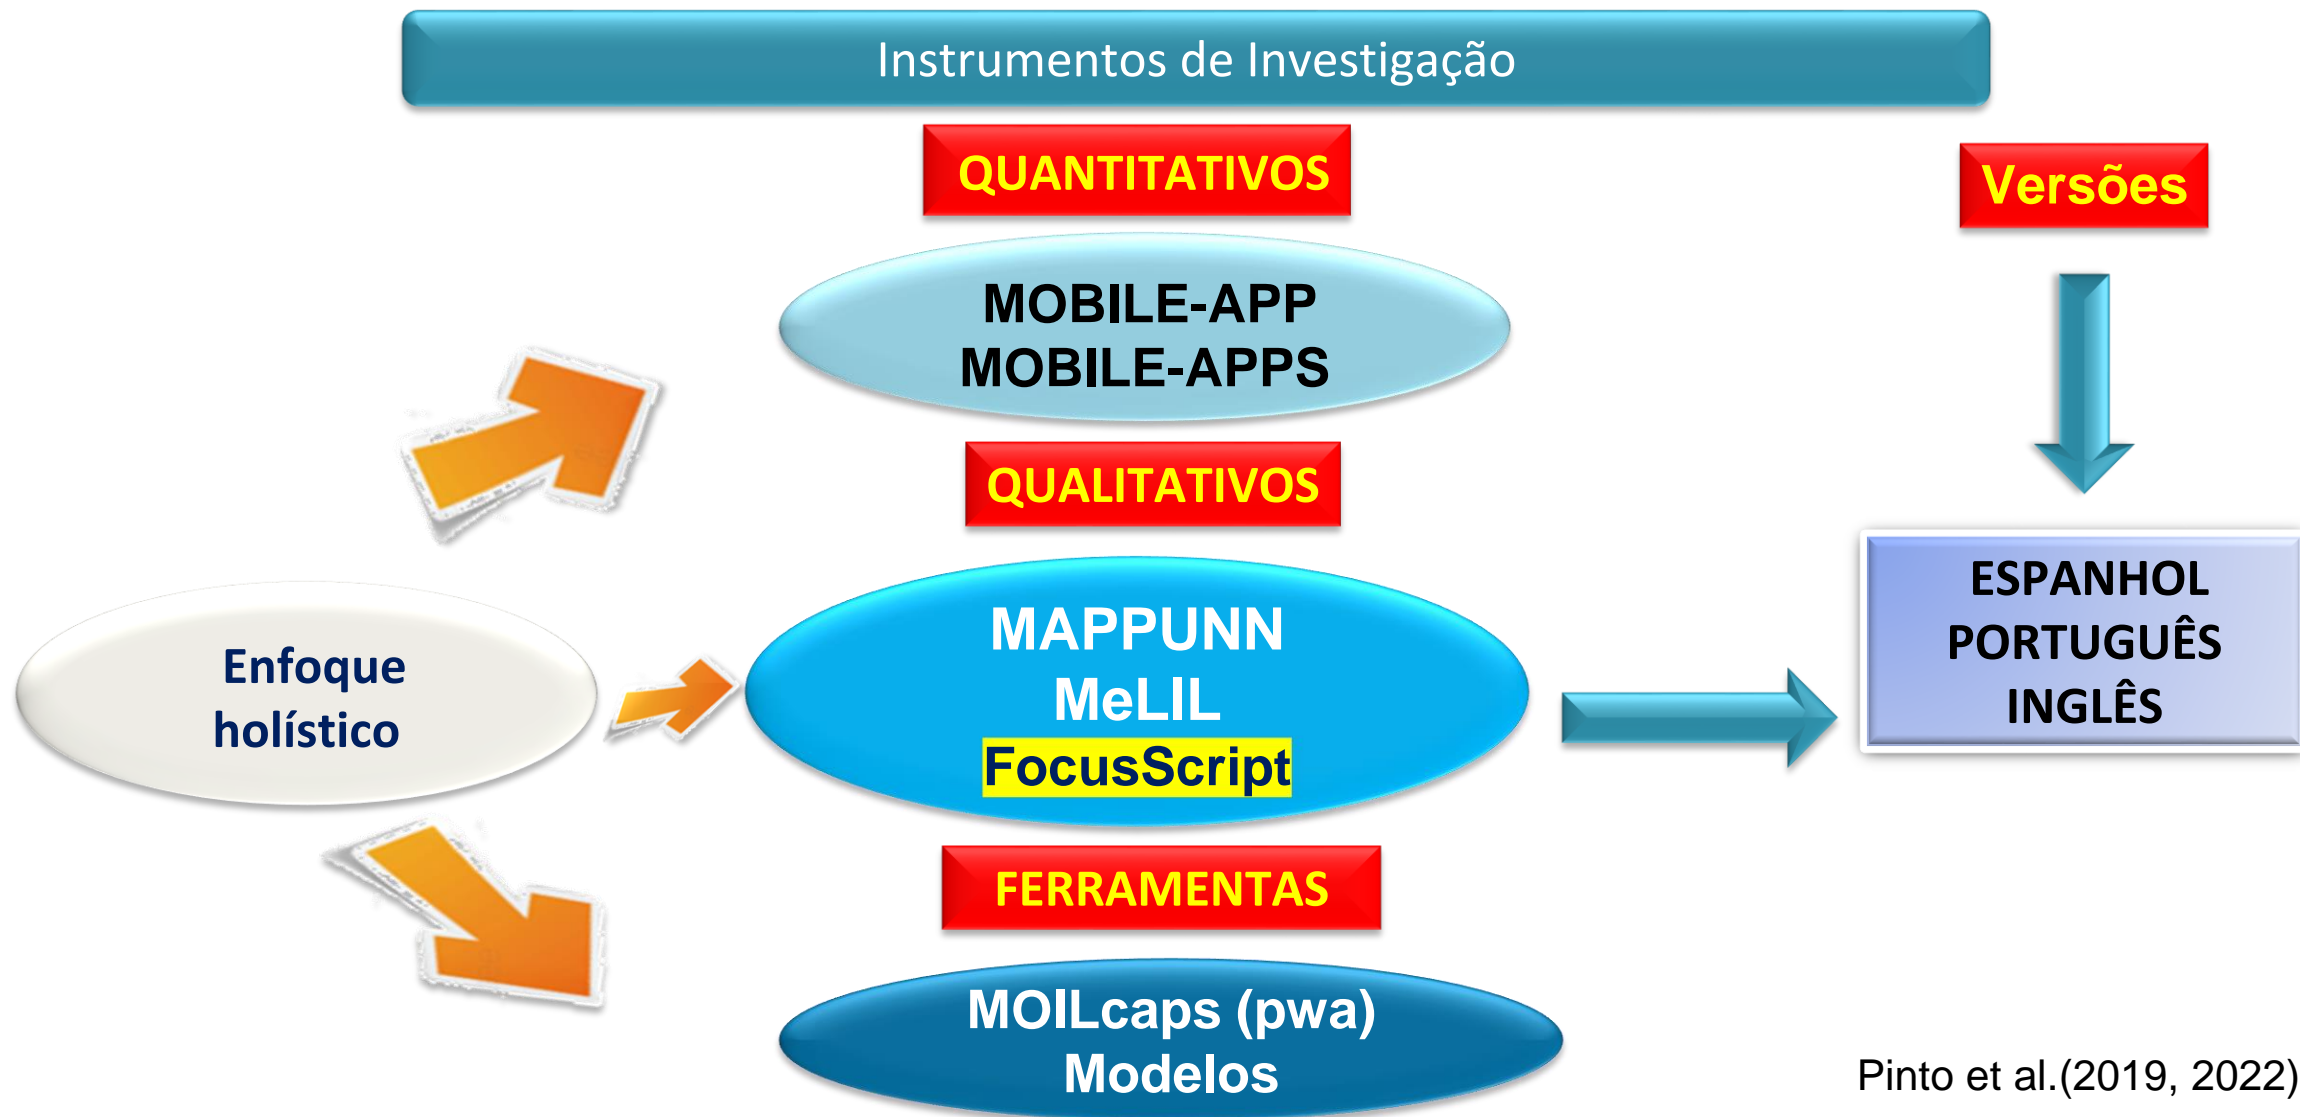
Instrumentos de Investigação

QUANTITATIVOS

Versões

MOBILE-APP
MOBILE-APPS

QUALITATIVOS

Enfoque holístico

MAPPUNN
MeLIL
FocusScript

ESPANHOL
PORTUGUÊS
INGLÊS

FERRAMENTAS

MOILcaps (pwa)
Modelos

Pinto et al.(2019, 2022)